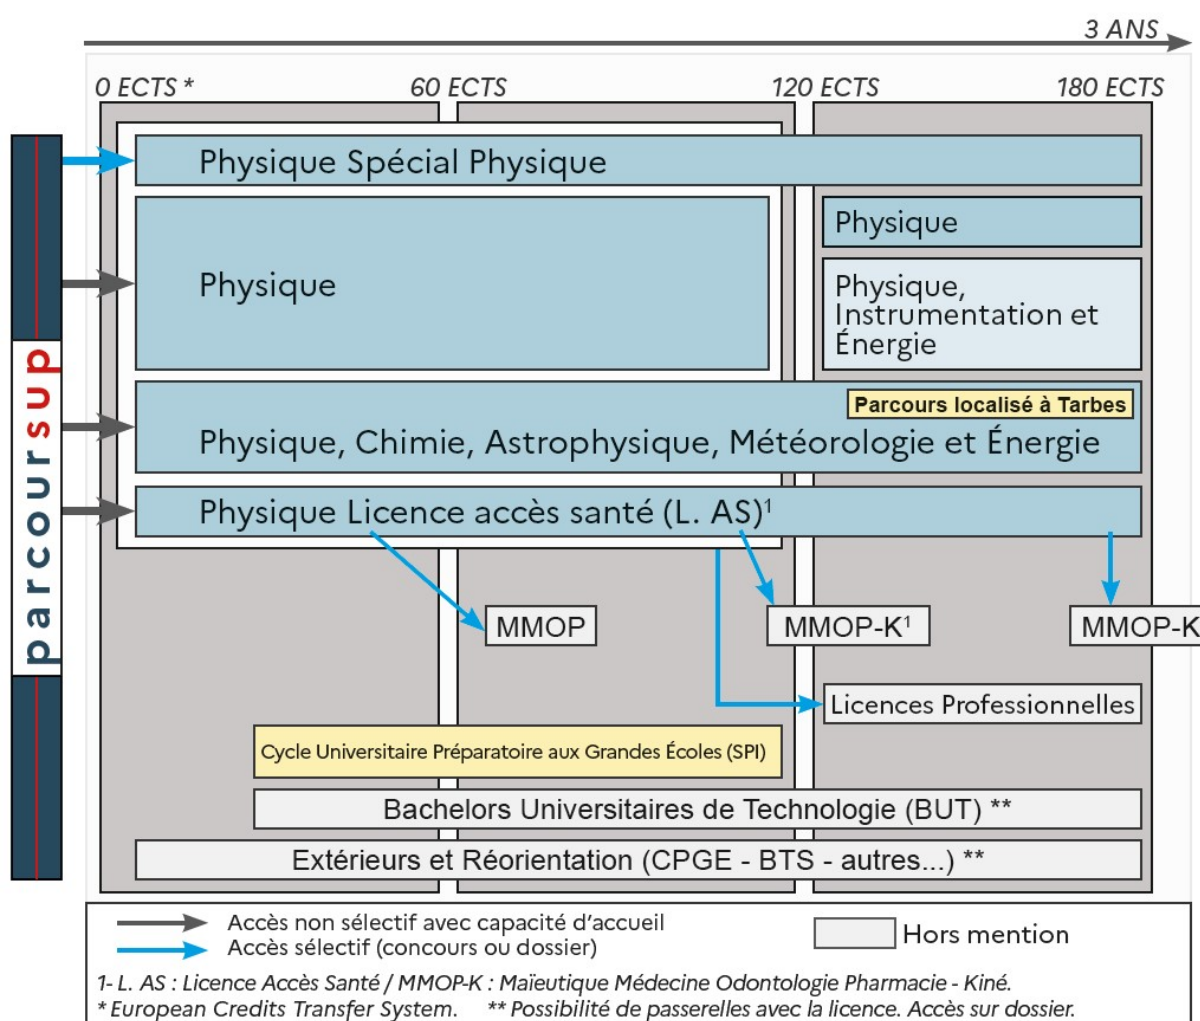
3 ANS

0 ECTS * 60 ECTS 120 ECTS 180 ECTS

parcoursup

Physique Spécial Physique

Physique

Physique

Physique, Instrumentation et Énergie

Parcours localisé à Tarbes

Physique, Chimie, Astrophysique, Météorologie et Énergie

Physique Licence accès santé (L. AS)$^1$

MMOP

MMOP-K$^1$

MMOP-K

Licences Professionnelles

Cycle Universitaire Préparatoire aux Grandes Écoles (SPI)

Bachelors Universitaires de Technologie (BUT) **

Extérieurs et Réorientation (CPGE - BTS - autres...) **

Accès non sélectif avec capacité d'accueil
Accès sélectif (concours ou dossier)

Hors mention

1- L. AS : Licence Accès Santé / MMOP-K : Maïeutique Médecine Odontologie Pharmacie - Kiné.
* European Credits Transfer System. ** Possibilité de passerelles avec la licence. Accès sur dossier.